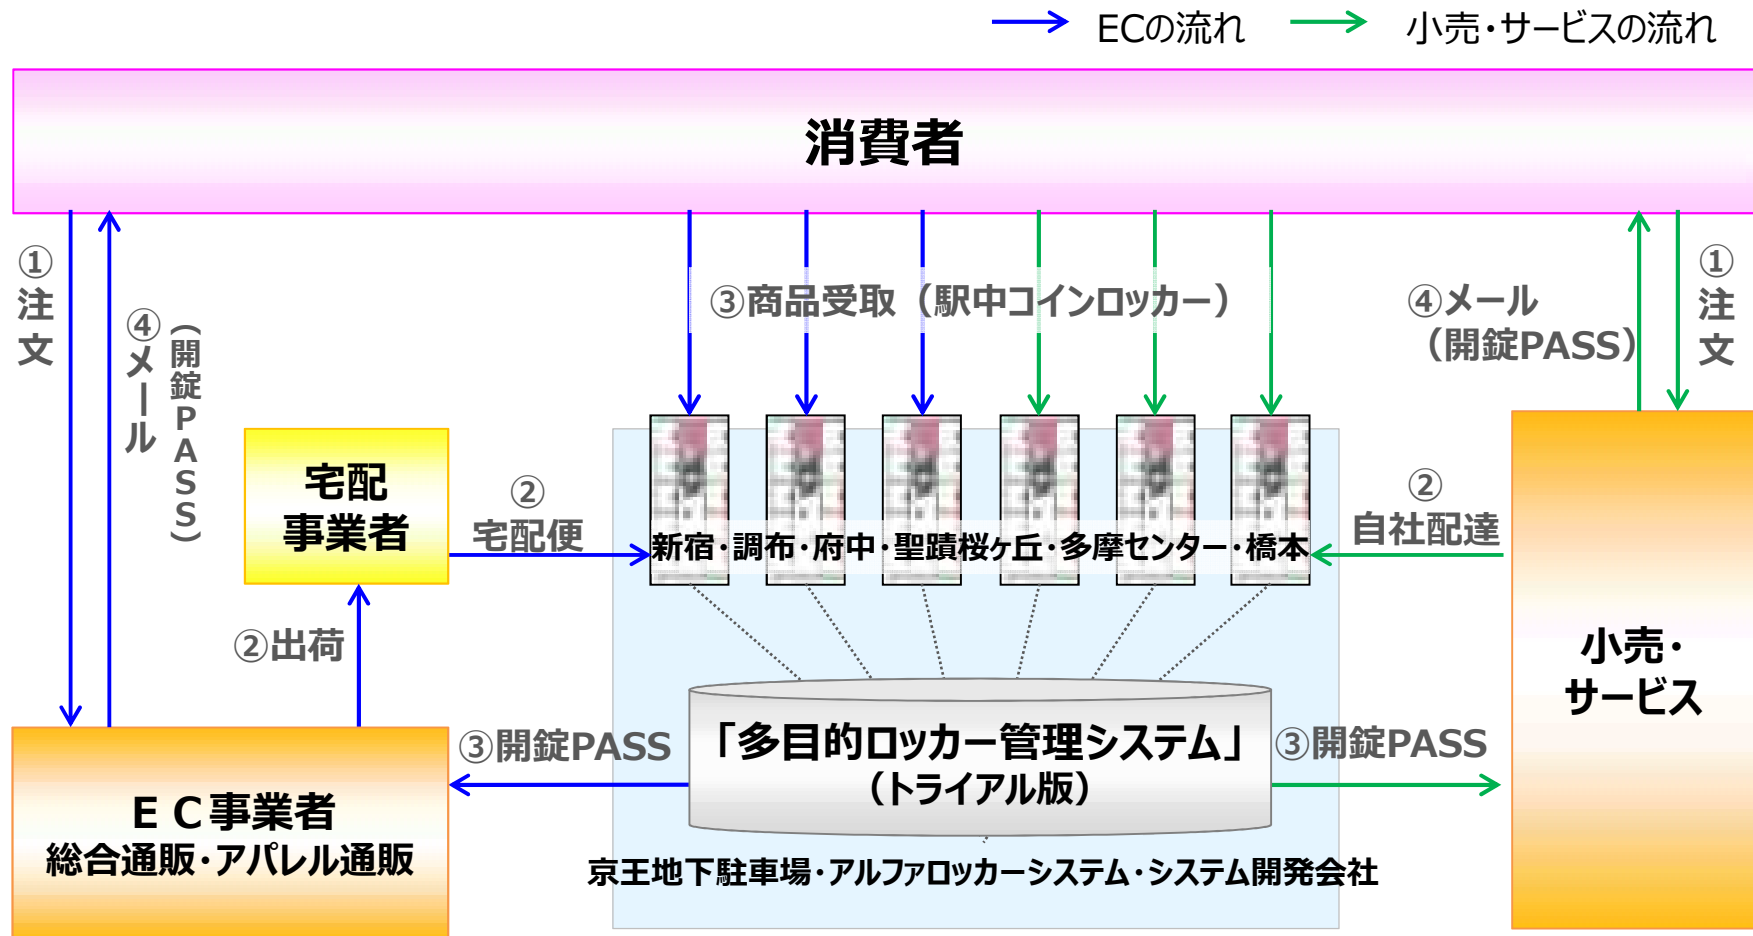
ECの流れ　小売・サービスの流れ

消費者

①注文

④メール（開錠PASS）

③商品受取（駅中コインロッカー）

④メール（開錠PASS）

①注文

宅配事業者

②宅配便

新宿・調布・府中・聖蹟桜ヶ丘・多摩センター・橋本

②自社配達

②出荷

小売・サービス

③開錠PASS

「多目的ロッカー管理システム」（トライアル版）

③開錠PASS

ＥＣ事業者
総合通販・アパレル通販

京王地下駐車場・アルファロッカーシステム・システム開発会社